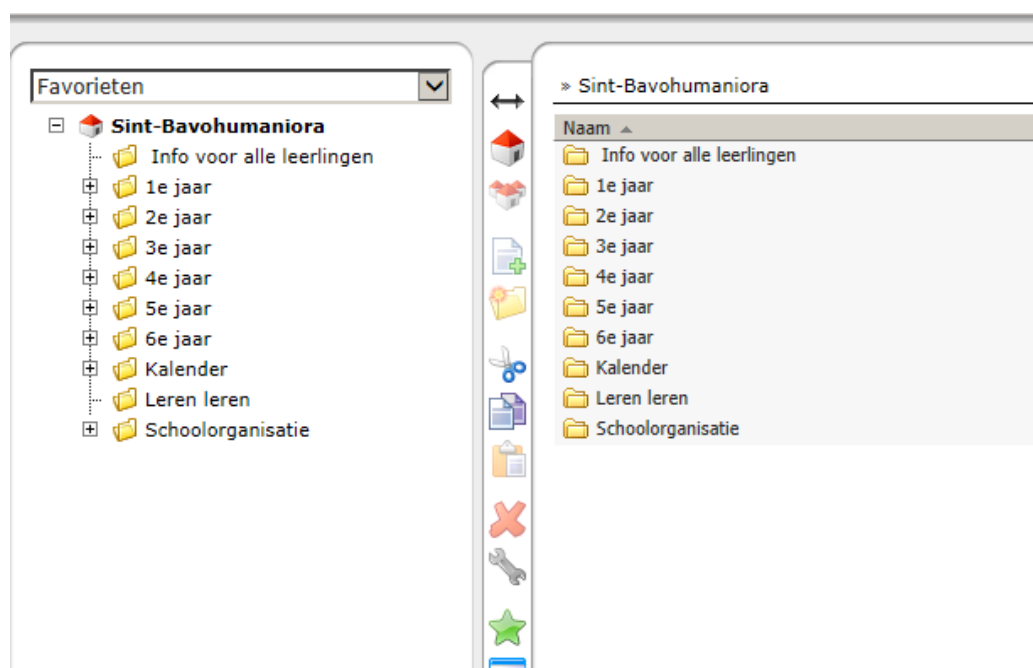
Favorieten

Sint-Bavohumaniora
Info voor alle leerlingen
1e jaar
2e jaar
3e jaar
4e jaar
5e jaar
6e jaar
Kalender
Leren leren
Schoolorganisatie

» Sint-Bavohumaniora

| Naam ▲ |
|---|
| Info voor alle leerlingen |
| 1e jaar |
| 2e jaar |
| 3e jaar |
| 4e jaar |
| 5e jaar |
| 6e jaar |
| Kalender |
| Leren leren |
| Schoolorganisatie |